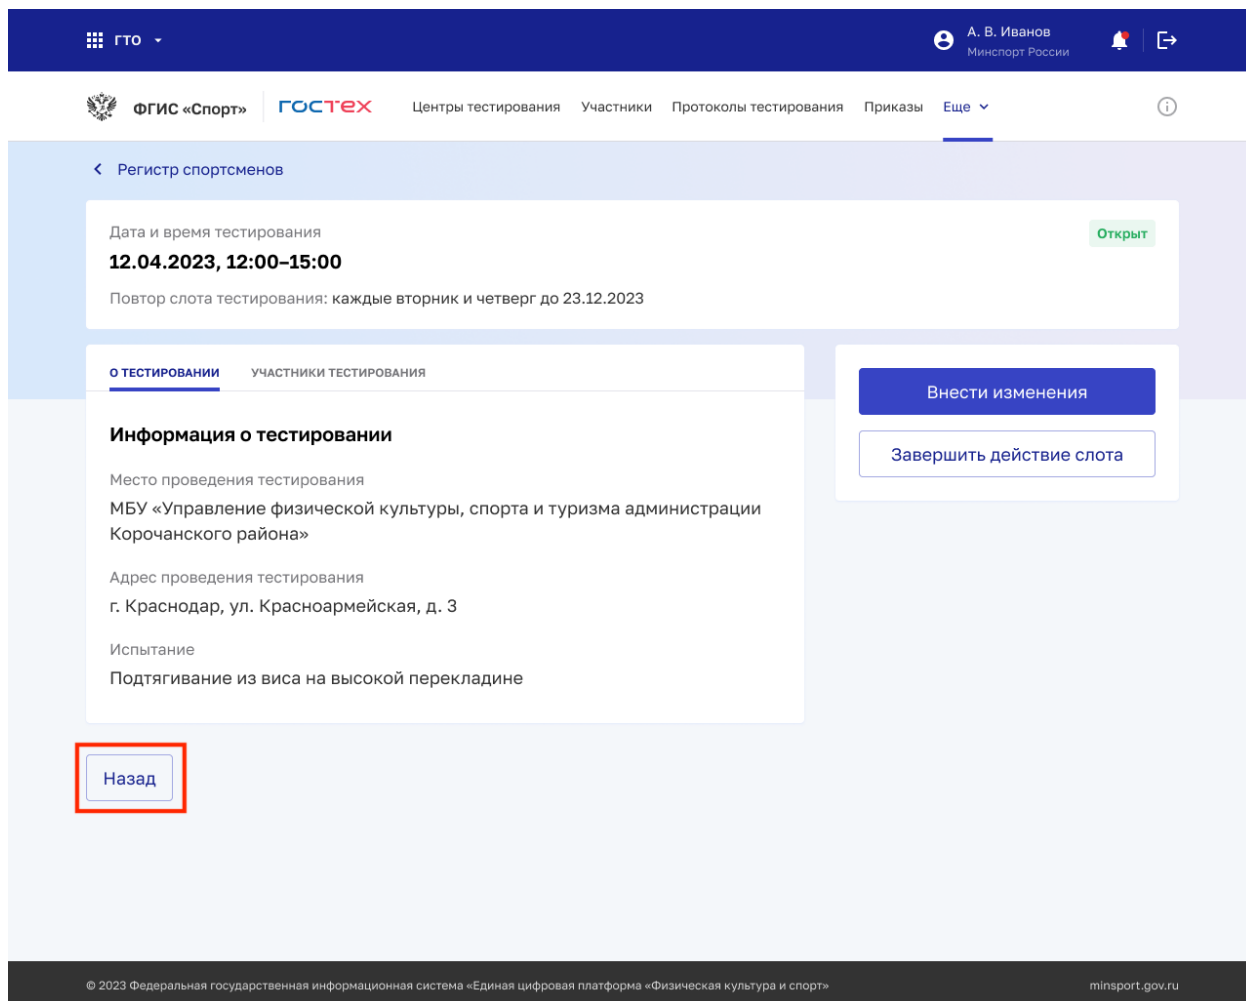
ГТО

А. В. Иванов
Минспорт России

ФГИС «Спорт» ГОСТЕХ Центры тестирования Участники Протоколы тестирования Приказы Еще

Регистр спортсменов

Дата и время тестирования
12.04.2023, 12:00–15:00
Повтор слота тестирования: каждые вторник и четверг до 23.12.2023

Открыт

О ТЕСТИРОВАНИИ УЧАСТНИКИ ТЕСТИРОВАНИЯ

Информация о тестировании

Место проведения тестирования
МБУ «Управление физической культуры, спорта и туризма администрации Корочанского района»

Адрес проведения тестирования
г. Краснодар, ул. Красноармейская, д. 3

Испытание
Подтягивание из виса на высокой перекладине

Внести изменения

Завершить действие слота

Назад

© 2023 Федеральная государственная информационная система «Единая цифровая платформа «Физическая культура и спорт»

minsport.gov.ru